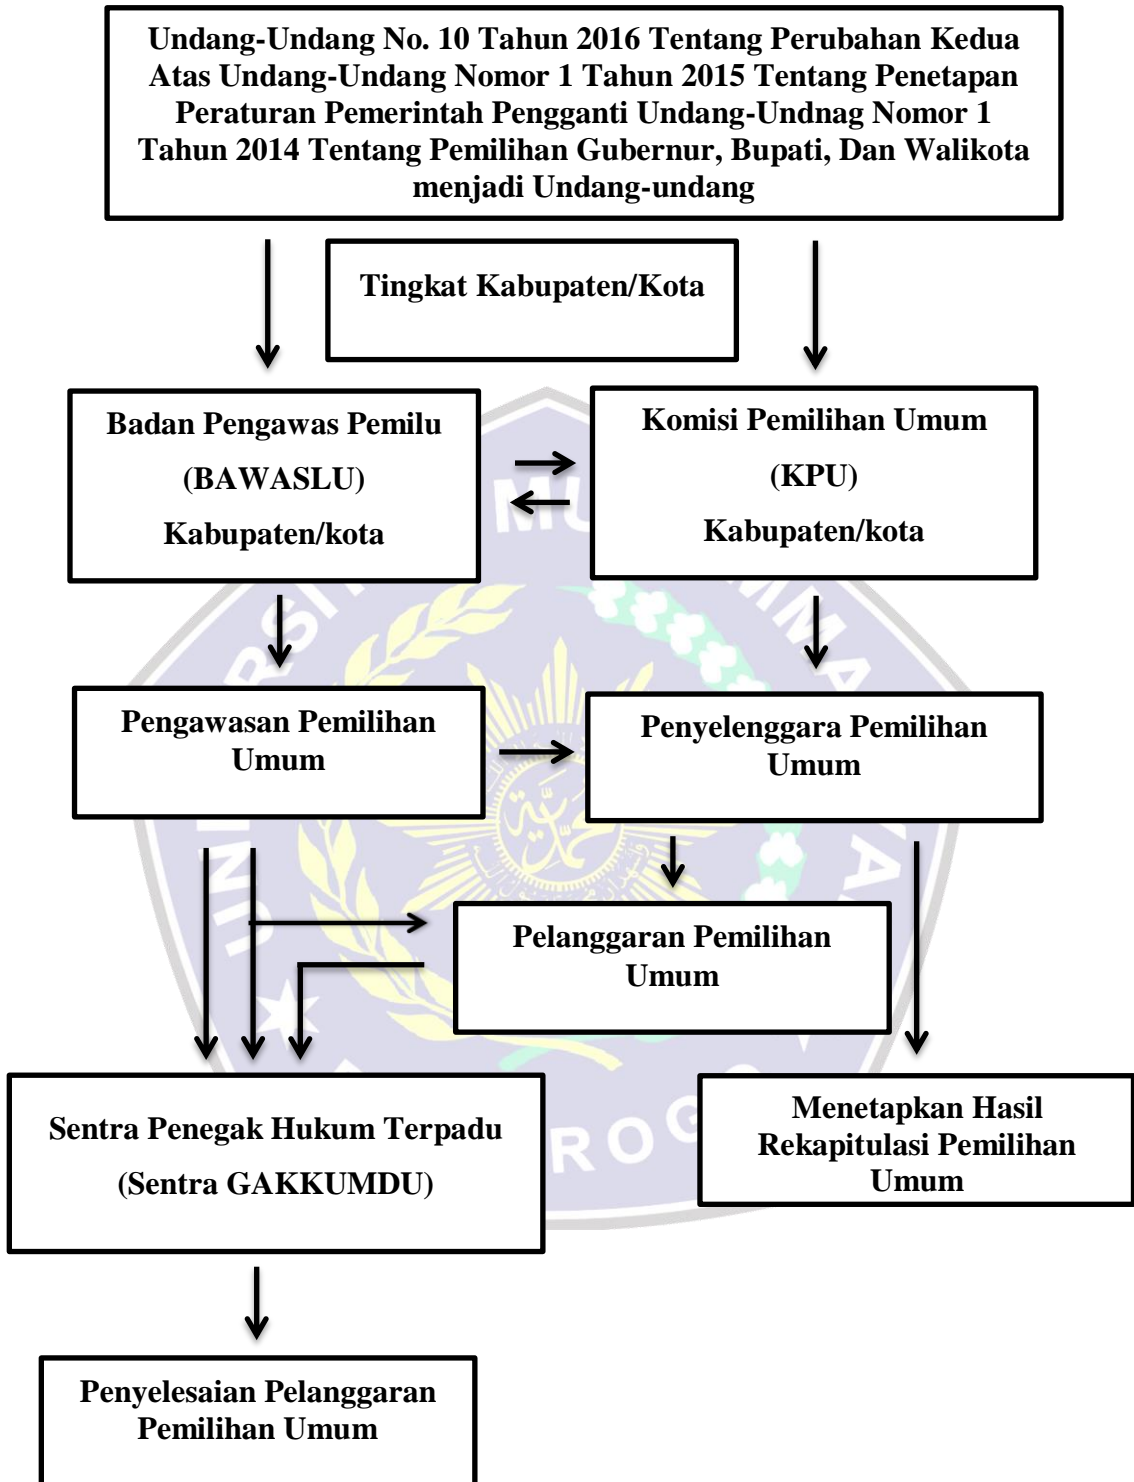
Undang-Undang No. 10 Tahun 2016 Tentang Perubahan Kedua Atas Undang-Undang Nomor 1 Tahun 2015 Tentang Penetapan Peraturan Pemerintah Pengganti Undang-Undnag Nomor 1 Tahun 2014 Tentang Pemilihan Gubernur, Bupati, Dan Walikota menjadi Undang-undang

Tingkat Kabupaten/Kota

Badan Pengawas Pemilu (BAWASLU) Kabupaten/kota

Komisi Pemilihan Umum (KPU) Kabupaten/kota

Pengawasan Pemilihan Umum

Penyelenggara Pemilihan Umum

Pelanggaran Pemilihan Umum

Sentra Penegak Hukum Terpadu (Sentra GAKKUMDU)

Menetapkan Hasil Rekapitulasi Pemilihan Umum

Penyelesaian Pelanggaran Pemilihan Umum